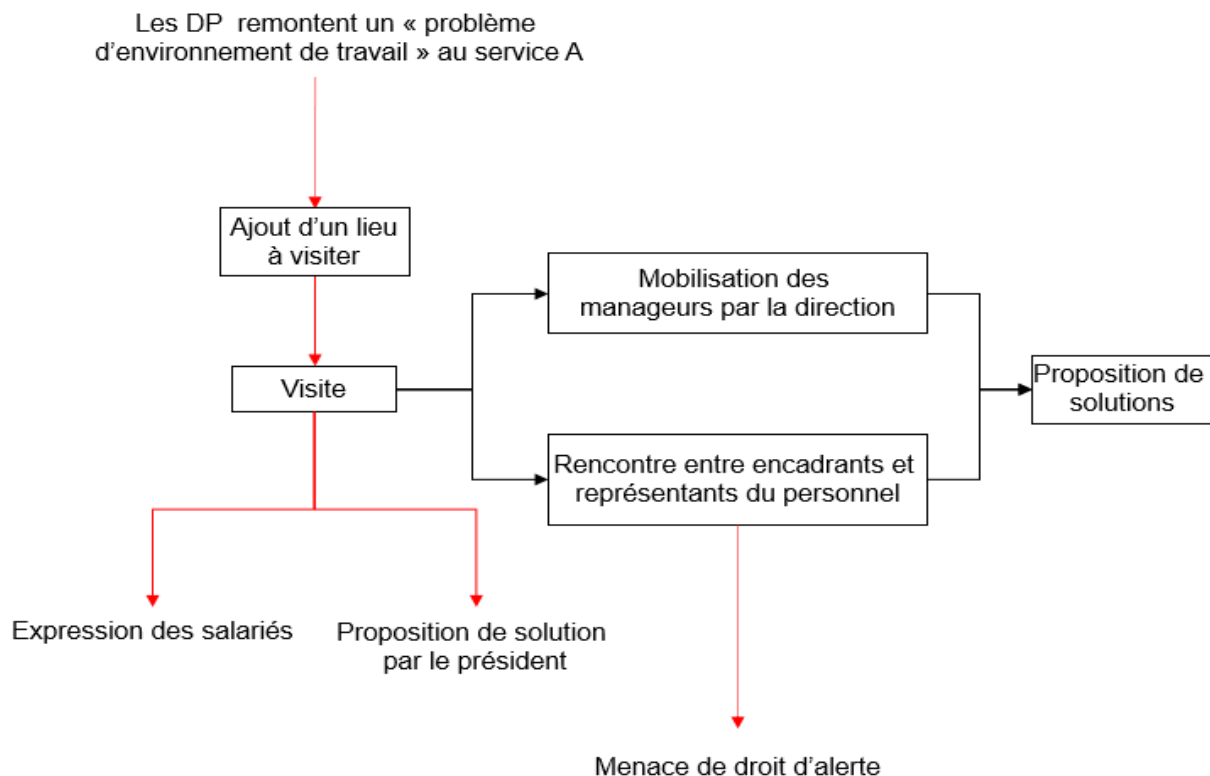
Les DP remontent un « problème d'environnement de travail » au service A

Ajout d'un lieu à visiter

Visite

Mobilisation des manageurs par la direction

Rencontre entre encadrants et représentants du personnel

Proposition de solutions

Expression des salariés

Proposition de solution par le président

Menace de droit d'alerte